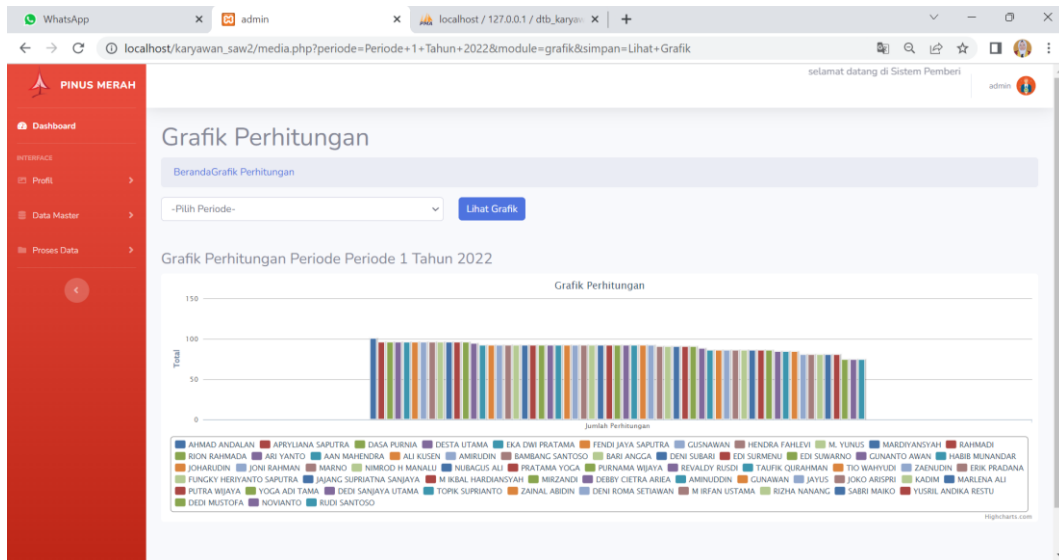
WhatsApp × admin × localhost / 127.0.0.1 / dtb_karyaw × +

localhost/karyawan_saw2/media.php?periode=Periode+1+Tahun+2022&module=grafik&simpan=Lihat+Grafik

PINUS MERAH

selamat datang di Sistem Pemberi

admin

Dashboard

INTERFACE

Profil

Data Master

Proses Data

Grafik Perhitungan

BerandaGrafik Perhitungan

-Pilih Periode-

Lihat Grafik

Grafik Perhitungan Periode Periode 1 Tahun 2022

Grafik Perhitungan

150

100

50

0

Total

Jumlah Perhitungan

AHMAD ANDALAN APRYLIANA SAPUTRA DASA PURNIA DESTA UTAMA EKA DWI PRATAMA FENDI JAYA SAPUTRA GUSNAWAN HENDRA FAHLEVI M. YUNUS MARDIYANSYAH RAHMADI RION RAHMADA ARI YANTO AAN MAHENDRA ALI KUSEN AMIRUDIN BAMBANG SANTOSO BARI ANGGA DENI SUBARI EDI SURMENU EDI SUWARNO GUNANTO AWAN HABIB MUNANDAR JOHARUDIN JONI RAHMAN MARNO NIMROD H MANALU NUBAGUS ALI PRATAMA YOGA PURNAMA WIJAYA REVALDY RUSDI TAUFIK QURAHMAN TIO WAHYUDI ZAENUDIN ERIK PRADANA FUNGKY HERIYANTO SAPUTRA JAJANG SUPRIATNA SANJAYA M IKBAL HARDIANSYAH MIRZANDI DEBBY CIETRA ARIEA AMINUDDIN GUNAWAN JAYUS JOKO ARISPRI KADIM MARLENA ALI PUTRA WIJAYA YOGA ADI TAMA DEDI SANJAYA UTAMA TOPIK SUPRIANTO ZAINAL ABIDIN DENI ROMA SETIAWAN M IRFAN USTAMA RIZHA NANANG SABRI MAIKO YUSRIL ANDIKA RESTU DEDI MUSTOFA NOVIANTO RUDI SANTOSO

Highcharts.com